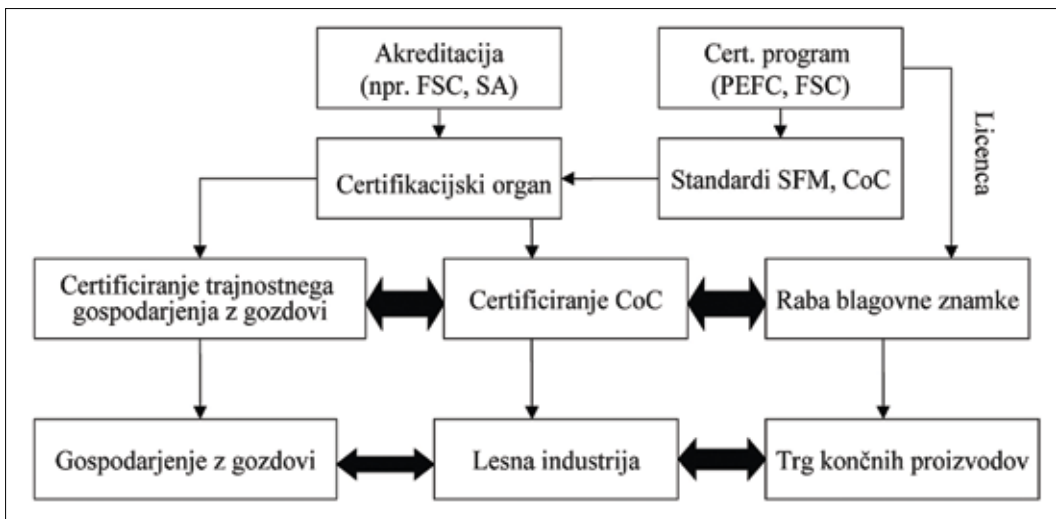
Akreditacija (npr. FSC, SA)

Cert. program (PEFC, FSC)

Licenca

Certifikacijski organ

Standardi SFM, CoC

Certificiranje trajnostnega gospodarjenja z gozdovi

Certificiranje CoC

Raba blagovne znamke

Gospodarjenje z gozdovi

Lesna industrija

Trg končnih proizvodov